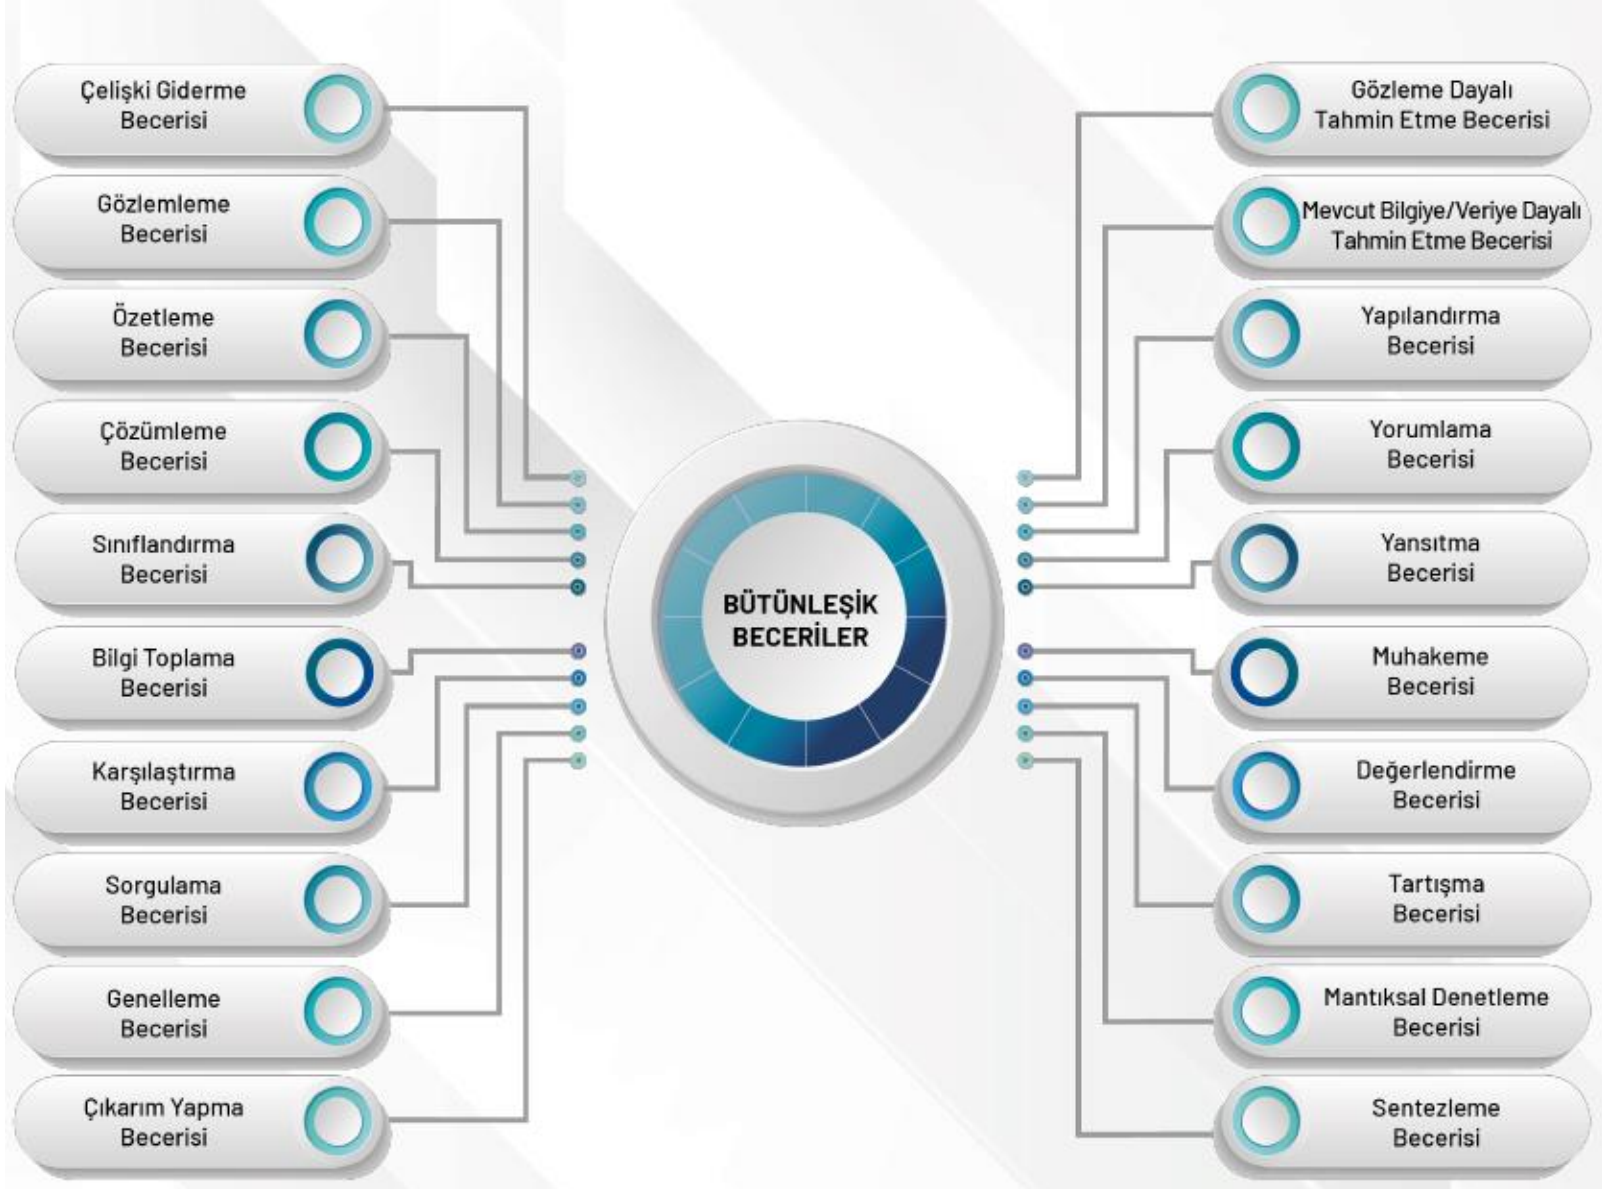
Çelişki Giderme Becerisi

Gözlemleme Becerisi

Özetleme Becerisi

Çözümleme Becerisi

Sınıflandırma Becerisi

Bilgi Toplama Becerisi

Karşılaştırma Becerisi

Sorgulama Becerisi

Genelleme Becerisi

Çıkarım Yapma Becerisi

BÜTÜNLEŞİK BECERİLER

Gözleme Dayalı Tahmin Etme Becerisi

Mevcut Bilgiye/Veriye Dayalı Tahmin Etme Becerisi

Yapılandırma Becerisi

Yorumlama Becerisi

Yansıtma Becerisi

Muhakeme Becerisi

Değerlendirme Becerisi

Tartışma Becerisi

Mantıksal Denetleme Becerisi

Sentezleme Becerisi